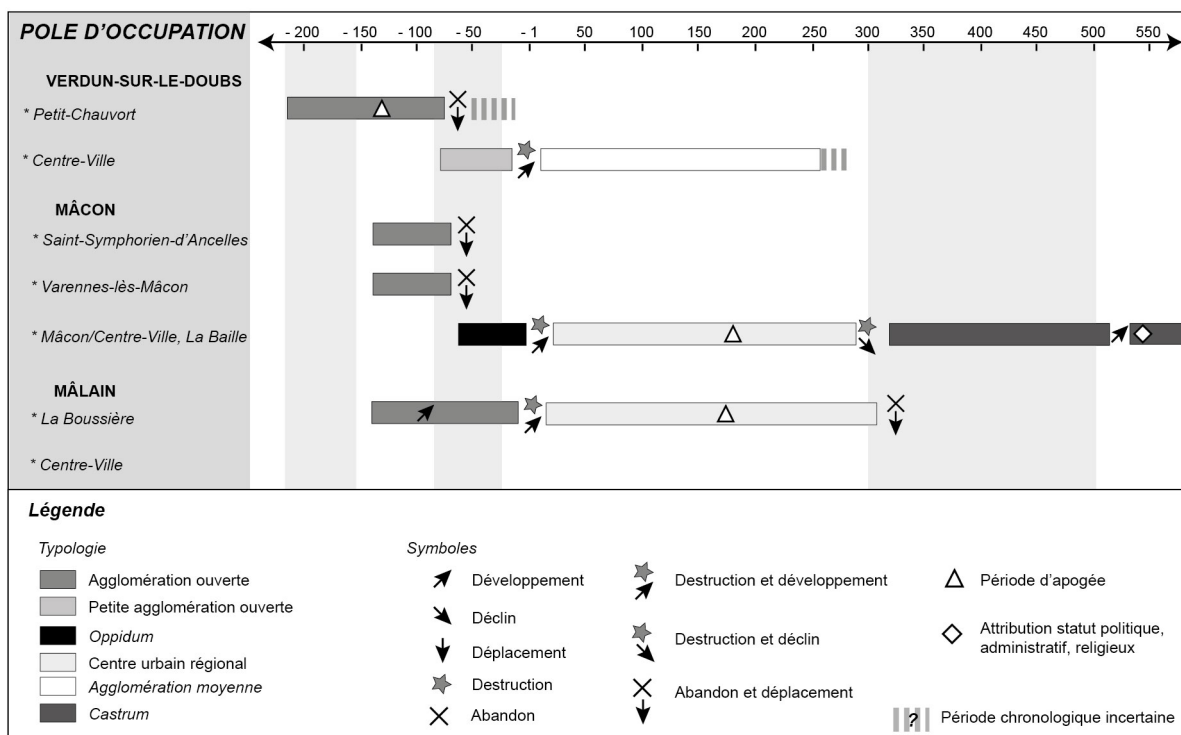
POLE D'OCCUPATION

- 200 - 150 - 100 - 50 - 1 50 100 150 200 250 300 350 400 450 500 550

VERDUN-SUR-LE-DOUBS
* Petit-Chauvort
* Centre-Ville

MÂCON
* Saint-Symphorien-d'Ancelles
* Varennes-lès-Mâcon
* Mâcon/Centre-Ville, La Baille

MÂLAIN
* La Boussière
* Centre-Ville

Légende

Typologie
Agglomération ouverte
Petite agglomération ouverte
Oppidum
Centre urbain régional
Agglomération moyenne
Castrum

Symboles
Développement
Déclin
Déplacement
Destruction
Abandon

Destruction et développement
Destruction et déclin
Abandon et déplacement

Période d'apogée
Attribution statut politique, administratif, religieux
? Période chronologique incertaine